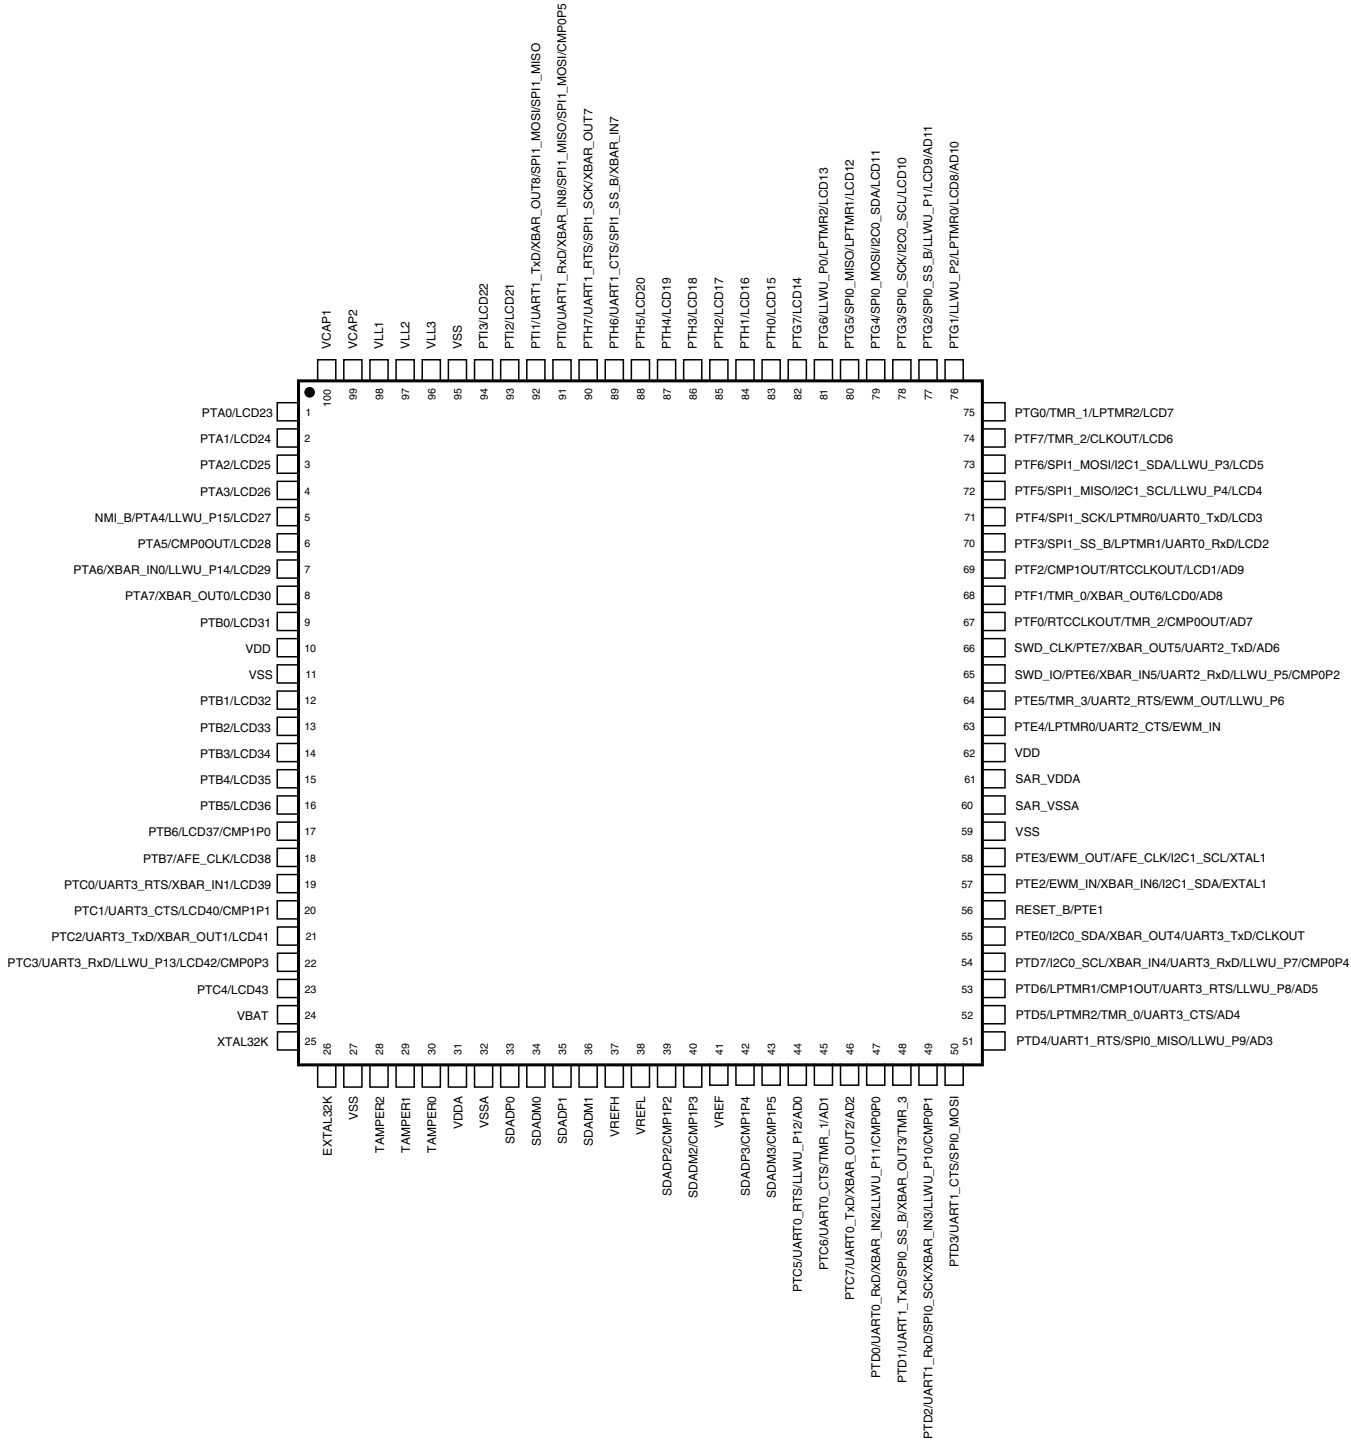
VCAP1
VCAP2
VLL1
VLL2
VLL3
VSS
PTI3/LCD22
PTI2/LCD21
PTI1/UART1_TxD/XBAR_OUT8/SPI1_MOSI/SPI1_MISO
PTI0/UART1_RxD/XBAR_IN8/SPI1_MISO/SPI1_MOSI/CMP0P5
PTH7/UART1_RTS/SPI1_SCK/XBAR_OUT7
PTH6/UART1_CTS/SPI1_SS_B/XBAR_IN7
PTH5/LCD20
PTH4/LCD19
PTH3/LCD18
PTH2/LCD17
PTH1/LCD16
PTH0/LCD15
PTG7/LCD14
PTG6/LLWU_P0/LPTMR2/LCD13
PTG5/SPI0_MISO/LPTMR1/LCD12
PTG4/SPI0_MOSI/I2C0_SDA/LCD11
PTG3/SPI0_SCK/I2C0_SCL/LCD10
PTG2/SPI0_SS_B/LLWU_P1/LCD9/AD11
PTG1/LLWU_P2/LPTMR0/LCD8/AD10

100 99 98 97 96 95 94 93 92 91 90 89 88 87 86 85 84 83 82 81 80 79 78 77 76

PTA0/LCD23 1
PTA1/LCD24 2
PTA2/LCD25 3
PTA3/LCD26 4
NMI_B/PTA4/LLWU_P15/LCD27 5
PTA5/CMP0OUT/LCD28 6
PTA6/XBAR_IN0/LLWU_P14/LCD29 7
PTA7/XBAR_OUT0/LCD30 8
PTB0/LCD31 9
VDD 10
VSS 11
PTB1/LCD32 12
PTB2/LCD33 13
PTB3/LCD34 14
PTB4/LCD35 15
PTB5/LCD36 16
PTB6/LCD37/CMP1P0 17
PTB7/AFE_CLK/LCD38 18
PTC0/UART3_RTS/XBAR_IN1/LCD39 19
PTC1/UART3_CTS/LCD40/CMP1P1 20
PTC2/UART3_TxD/XBAR_OUT1/LCD41 21
PTC3/UART3_RxD/LLWU_P13/LCD42/CMP0P3 22
PTC4/LCD43 23
VBAT 24
XTAL32K 25

75 PTG0/TMR_1/LPTMR2/LCD7
74 PTF7/TMR_2/CLKOUT/LCD6
73 PTF6/SPI1_MOSI/I2C1_SDA/LLWU_P3/LCD5
72 PTF5/SPI1_MISO/I2C1_SCL/LLWU_P4/LCD4
71 PTF4/SPI1_SCK/LPTMR0/UART0_TxD/LCD3
70 PTF3/SPI1_SS_B/LPTMR1/UART0_RxD/LCD2
69 PTF2/CMP1OUT/RTCCLKOUT/LCD1/AD9
68 PTF1/TMR_0/XBAR_OUT6/LCD0/AD8
67 PTF0/RTCCLKOUT/TMR_2/CMP0OUT/AD7
66 SWD_CLK/PTE7/XBAR_OUT5/UART2_TxD/AD6
65 SWD_IO/PTE6/XBAR_IN5/UART2_RxD/LLWU_P5/CMP0P2
64 PTE5/TMR_3/UART2_RTS/EWM_OUT/LLWU_P6
63 PTE4/LPTMR0/UART2_CTS/EWM_IN
62 VDD
61 SAR_VDDA
60 SAR_VSSA
59 VSS
58 PTE3/EWM_OUT/AFE_CLK/I2C1_SCL/XTAL1
57 PTE2/EWM_IN/XBAR_IN6/I2C1_SDA/EXTAL1
56 RESET_B/PTE1
55 PTE0/I2C0_SDA/XBAR_OUT4/UART3_TxD/CLKOUT
54 PTD7/I2C0_SCL/XBAR_IN4/UART3_RxD/LLWU_P7/CMP0P4
53 PTD6/LPTMR1/CMP1OUT/UART3_RTS/LLWU_P8/AD5
52 PTD5/LPTMR2/TMR_0/UART3_CTS/AD4
51 PTD4/UART1_RTS/SPI0_MISO/LLWU_P9/AD3

26 27 28 29 30 31 32 33 34 35 36 37 38 39 40 41 42 43 44 45 46 47 48 49 50

EXTAL32K
VSS
TAMPER2
TAMPER1
TAMPER0
VDDA
VSSA
SDADP0
SDADM0
SDADP1
SDADM1
VREFH
VREFL
SDADP2/CMP1P2
SDADM2/CMP1P3
VREF
SDADP3/CMP1P4
SDADM3/CMP1P5
PTC5/UART0_RTS/LLWU_P12/AD0
PTC6/UART0_CTS/TMR_1/AD1
PTC7/UART0_TxD/XBAR_OUT2/AD2
PTD0/UART0_RxD/XBAR_IN2/LLWU_P11/CMP0P0
PTD1/UART1_TxD/SPI0_SS_B/XBAR_OUT3/TMR_3
PTD2/UART1_RxD/SPI0_SCK/XBAR_IN3/LLWU_P10/CMP0P1
PTD3/UART1_CTS/SPI0_MOSI